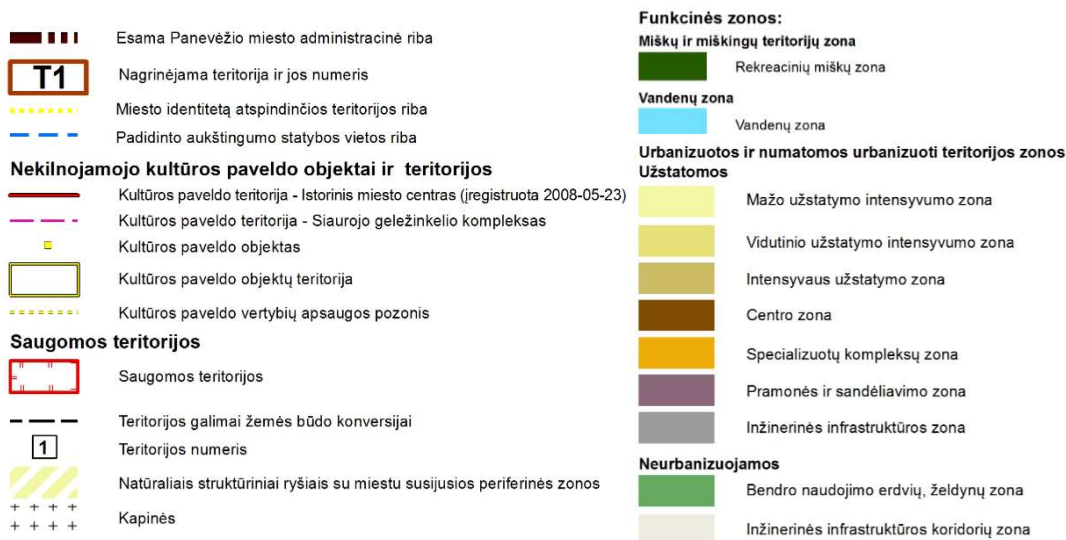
Esama Panevėžio miesto administracinė riba

T1

Nagrinėjama teritorija ir jos numeris

Miesto identitetą atspindinčios teritorijos riba

Padidinto aukštingumo statybos vietos riba

Nekilnojamojo kultūros paveldo objektai ir teritorijos

Kultūros paveldo teritorija - Istorinis miesto centras (įregistruota 2008-05-23)

Kultūros paveldo teritorija - Siaurojo geležinkelio kompleksas

Kultūros paveldo objektas

Kultūros paveldo objektų teritorija

Kultūros paveldo vertybių apsaugos pozonis

Saugomos teritorijos

Saugomos teritorijos

Teritorijos galimai žemės būdo konversijai

1

Teritorijos numeris

Natūraliais struktūriniai ryšiais su miestu susijusios periferinės zonos

Kapinės

Funkcinės zonos:

Miškų ir miškingų teritorijų zona

Rekreacinių miškų zona

Vandenų zona

Vandenų zona

Urbanizuotos ir numatomos urbanizuoti teritorijos zonos

Užstatomos

Mažo užstatymo intensyvumo zona

Vidutinio užstatymo intensyvumo zona

Intensyvaus užstatymo zona

Centro zona

Specializuotų kompleksų zona

Pramonės ir sandėliavimo zona

Inžinerinės infrastruktūros zona

Neurbanizuojamos

Bendro naudojimo erdvių, želdynų zona

Inžinerinės infrastruktūros koridorių zona